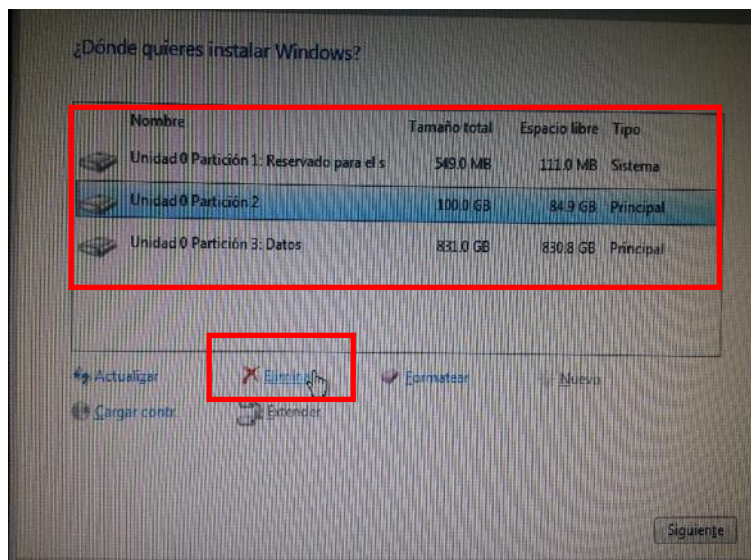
¿Dónde quieres instalar Windows?

| Nombre | Tamaño total | Espacio libre | Tipo |
|---|---|---|---|
| Unidad 0 Partición 1: Reservado para el s | 549.0 MB | 111.0 MB | Sistema |
| Unidad 0 Partición 2 | 100.0 GB | 84.9 GB | Principal |
| Unidad 0 Partición 3: Datos | 831.0 GB | 830.8 GB | Principal |

Actualizar
Eliminar
Formatear
Nuevo
Cargar contr.
Extender

Siguiente